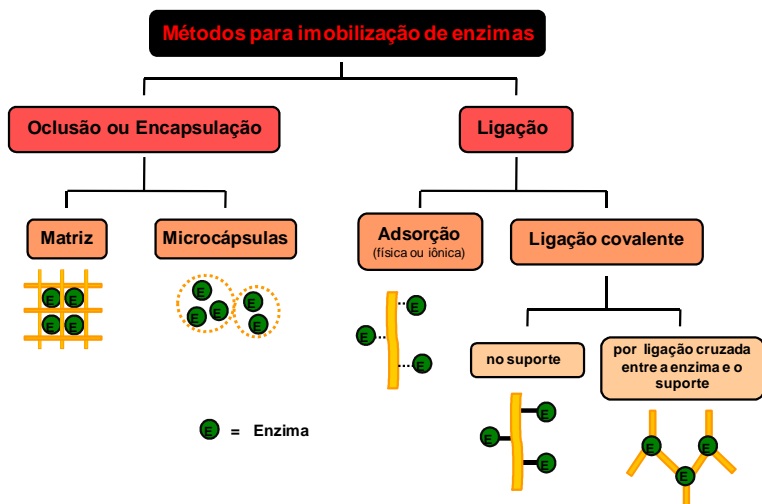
Métodos para imobilização de enzimas

Oclusão ou Encapsulação

Ligação

Matriz

Microcápsulas

Adsorção
(física ou iônica)

Ligação covalente

E E
E E

E E E
E E

E
E
E

no suporte

por ligação cruzada entre a enzima e o suporte

E
E
E

E E
E

E = Enzima